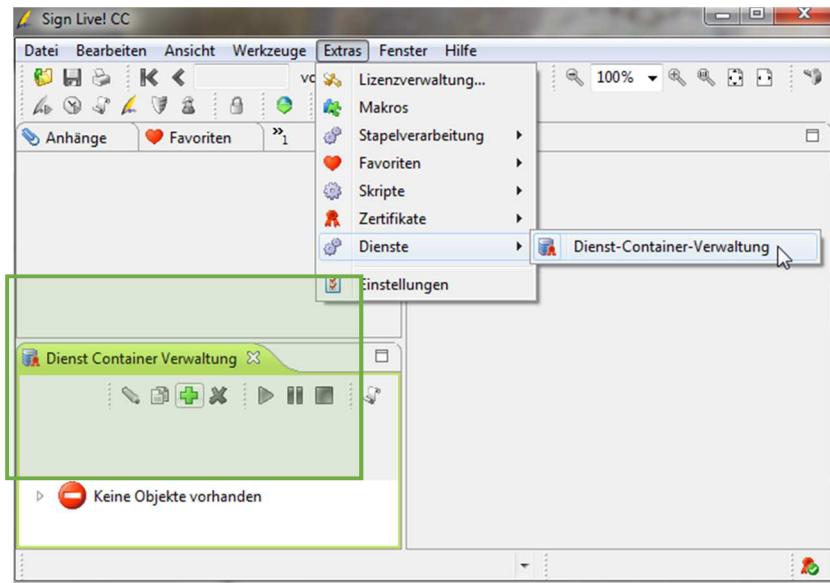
Sign Live! CC

Datei Bearbeiten Ansicht Werkzeuge Extras Fenster Hilfe

vo

100%

Anhänge Favoriten »1

Lizenzverwaltung...
Makros
Stapelverarbeitung
Favoriten
Skripte
Zertifikate
Dienste
Einstellungen

Dienst-Container-Verwaltung

Dienst Container Verwaltung

Keine Objekte vorhanden